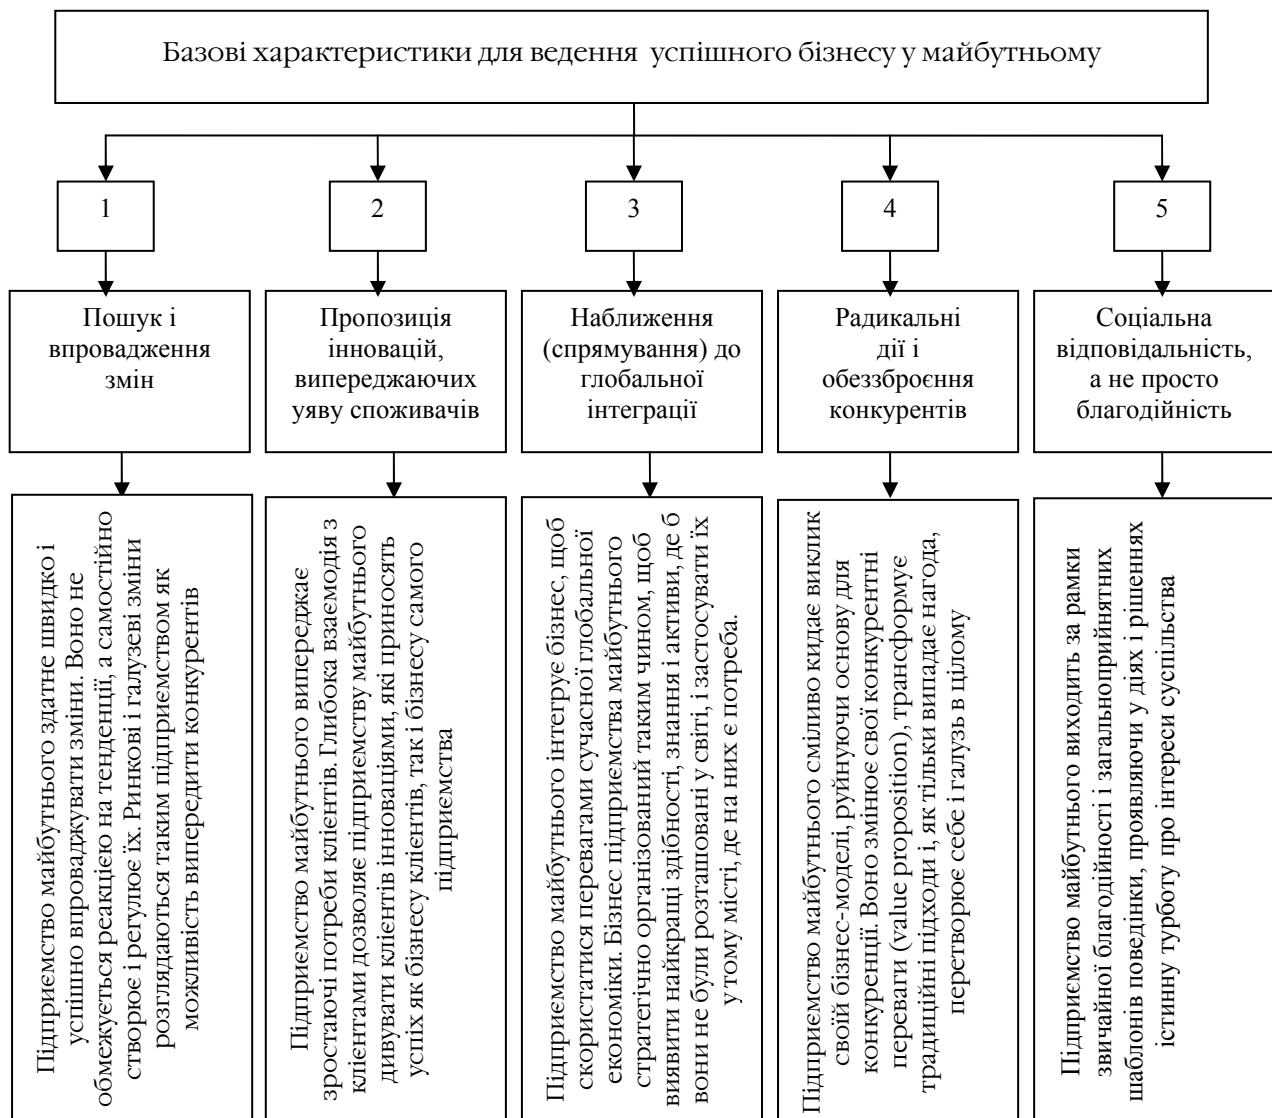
Базові характеристики для ведення успішного бізнесу у майбутньому

1

2

3

4

5

Пошук і впровадження змін

Пропозиція інновацій, випереджаючих уяву споживачів

Наближення (спрямування) до глобальної інтеграції

Радикальні дії і обеззброєння конкурентів

Соціальна відповідальність, а не просто благодійність

Підприємство майбутнього здатне швидко і успішно впроваджувати зміни. Воно не обмежується реакцією на тенденції, а самостійно створює і регулює їх. Ринкові і галузеві зміни розглядаються таким підприємством як можливість випередити конкурентів

Підприємство майбутнього випереджає зростаючі потреби клієнтів. Глибока взаємодія з клієнтами дозволяє підприємству майбутнього дивувати клієнтів інноваціями, які приносять успіх як бізнесу клієнтів, так і бізнесу самого підприємства

Підприємство майбутнього інтегрує бізнес, щоб скористатися перевагами сучасної глобальної економіки. Бізнес підприємства майбутнього стратегічно організований таким чином, щоб виявити найкращі здібності, знання і активи, де б вони не були розташовані у світі, і застосувати їх у тому місті, де на них є потреба.

Підприємство майбутнього сміливо кидає виклик своїй бізнес-моделі, руйнуючи основу для конкуренції. Воно змінює свої конкурентні переваги (value proposition), трансформує традиційні підходи і, як тільки випадає нагода, перетворює себе і галузь в цілому

Підприємство майбутнього виходить за рамки звичайної благодійності і загальноприйнятих шаблонів поведінки, проявляючи у діях і рішеннях істинну турботу про інтереси суспільства